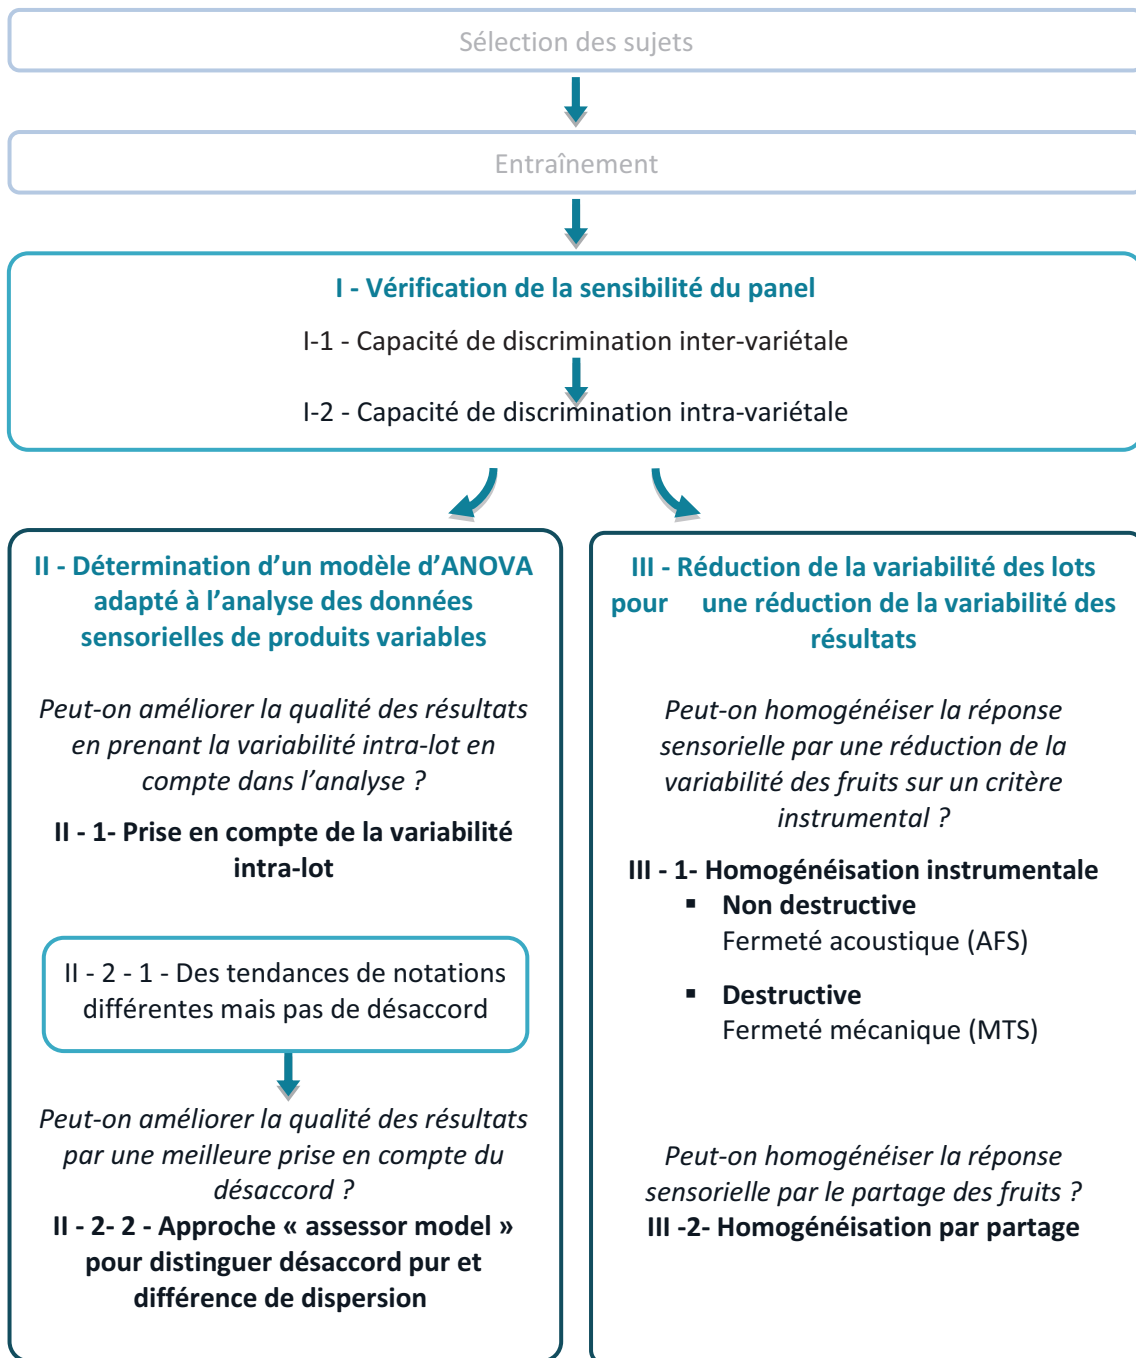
Sélection des sujets

Entraînement

I - Vérification de la sensibilité du panel

I-1 - Capacité de discrimination inter-variétale

I-2 - Capacité de discrimination intra-variétale

II - Détermination d'un modèle d'ANOVA adapté à l'analyse des données sensorielles de produits variables

Peut-on améliorer la qualité des résultats en prenant la variabilité intra-lot en compte dans l'analyse ?

II - 1- Prise en compte de la variabilité intra-lot

II - 2 - 1 - Des tendances de notations différentes mais pas de désaccord

Peut-on améliorer la qualité des résultats par une meilleure prise en compte du désaccord ?

II - 2- 2 - Approche « assessor model » pour distinguer désaccord pur et différence de dispersion

III - Réduction de la variabilité des lots pour une réduction de la variabilité des résultats

Peut-on homogénéiser la réponse sensorielle par une réduction de la variabilité des fruits sur un critère instrumental ?

III - 1- Homogénéisation instrumentale

▪ Non destructive
Fermeté acoustique (AFS)

▪ Destructive
Fermeté mécanique (MTS)

Peut-on homogénéiser la réponse sensorielle par le partage des fruits ?

III -2- Homogénéisation par partage